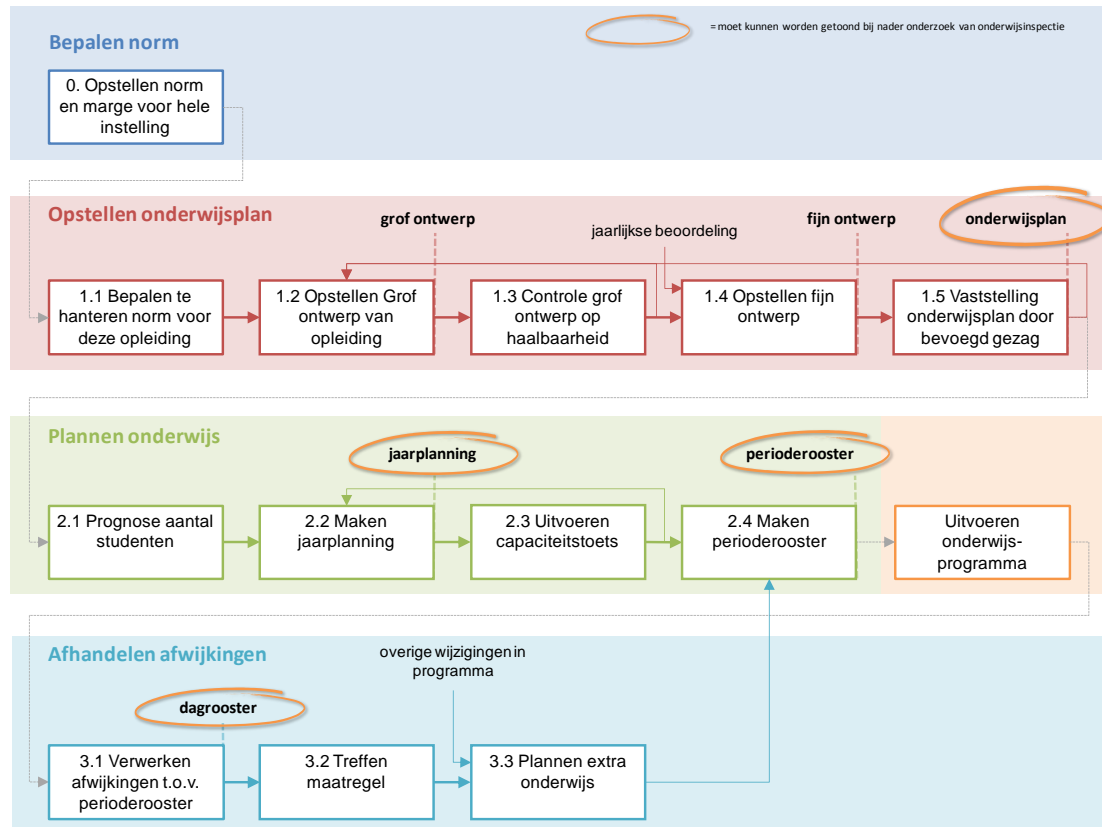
= moet kunnen worden getoond bij nader onderzoek van onderwijsinspectie

Bepalen norm

0. Opstellen norm en marge voor hele instelling

Opstellen onderwijsplan

grof ontwerp

jaarlijkse beoordeling

fijn ontwerp

onderwijsplan

1.1 Bepalen te hanteren norm voor deze opleiding

1.2 Opstellen Grof ontwerp van opleiding

1.3 Controle grof ontwerp op haalbaarheid

1.4 Opstellen fijn ontwerp

1.5 Vaststelling onderwijsplan door bevoegd gezag

Plannen onderwijs

jaarplanning

perioderooster

2.1 Prognose aantal studenten

2.2 Maken jaarplanning

2.3 Uitvoeren capaciteitstoets

2.4 Maken perioderooster

Uitvoeren onderwijs-programma

Afhandelen afwijkingen

overige wijzigingen in programma

dagrooster

3.1 Verwerken afwijkingen t.o.v. perioderooster

3.2 Treffen maatregel

3.3 Plannen extra onderwijs